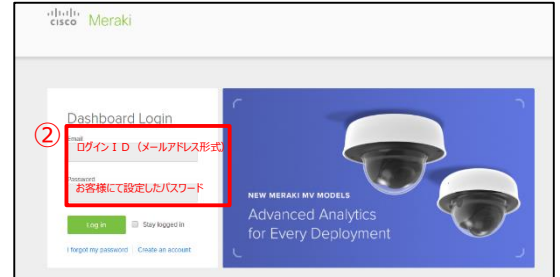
cisco Meraki

Dashboard Login

②

Email

ログインＩＤ（メールアドレス形式）

Password

お客様にて設定したパスワード

Log in

Stay logged in

I forgot my password

Create an account

NEW MERAKI MV MODELS

Advanced Analytics for Every Deployment